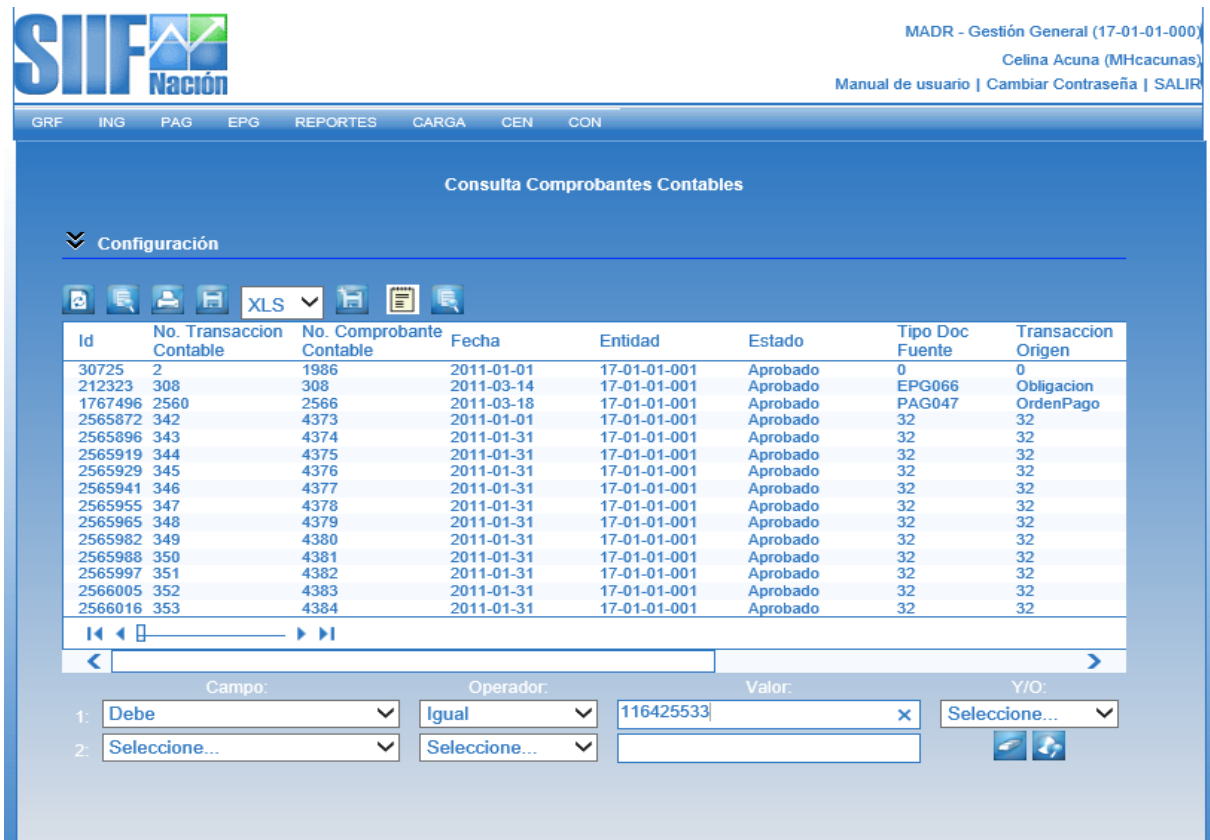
SIIF Nación

MADR - Gestión General (17-01-01-000)
Celina Acuna (MHcacunas)
Manual de usuario | Cambiar Contraseña | SALIR

GRF ING PAG EPG REPORTES CARGA CEN CON

Consulta Comprobantes Contables

Configuración

XLS

| Id | No. Transaccion Contable | No. Comprobante Contable | Fecha | Entidad | Estado | Tipo Doc Fuente | Transaccion Origen |
|---|---|---|---|---|---|---|---|
| 30725 | 2 | 1986 | 2011-01-01 | 17-01-01-001 | Aprobado | 0 | 0 |
| 212323 | 308 | 308 | 2011-03-14 | 17-01-01-001 | Aprobado | EPG066 | Obligacion |
| 1767496 | 2560 | 2566 | 2011-03-18 | 17-01-01-001 | Aprobado | PAG047 | OrdenPago |
| 2565872 | 342 | 4373 | 2011-01-01 | 17-01-01-001 | Aprobado | 32 | 32 |
| 2565896 | 343 | 4374 | 2011-01-31 | 17-01-01-001 | Aprobado | 32 | 32 |
| 2565919 | 344 | 4375 | 2011-01-31 | 17-01-01-001 | Aprobado | 32 | 32 |
| 2565929 | 345 | 4376 | 2011-01-31 | 17-01-01-001 | Aprobado | 32 | 32 |
| 2565941 | 346 | 4377 | 2011-01-31 | 17-01-01-001 | Aprobado | 32 | 32 |
| 2565955 | 347 | 4378 | 2011-01-31 | 17-01-01-001 | Aprobado | 32 | 32 |
| 2565965 | 348 | 4379 | 2011-01-31 | 17-01-01-001 | Aprobado | 32 | 32 |
| 2565982 | 349 | 4380 | 2011-01-31 | 17-01-01-001 | Aprobado | 32 | 32 |
| 2565988 | 350 | 4381 | 2011-01-31 | 17-01-01-001 | Aprobado | 32 | 32 |
| 2565997 | 351 | 4382 | 2011-01-31 | 17-01-01-001 | Aprobado | 32 | 32 |
| 2566005 | 352 | 4383 | 2011-01-31 | 17-01-01-001 | Aprobado | 32 | 32 |
| 2566016 | 353 | 4384 | 2011-01-31 | 17-01-01-001 | Aprobado | 32 | 32 |

Campo: Operador: Valor: Y/O:
1: Debe | Igual | 116425533 | Seleccione...
2: Seleccione... | Seleccione...